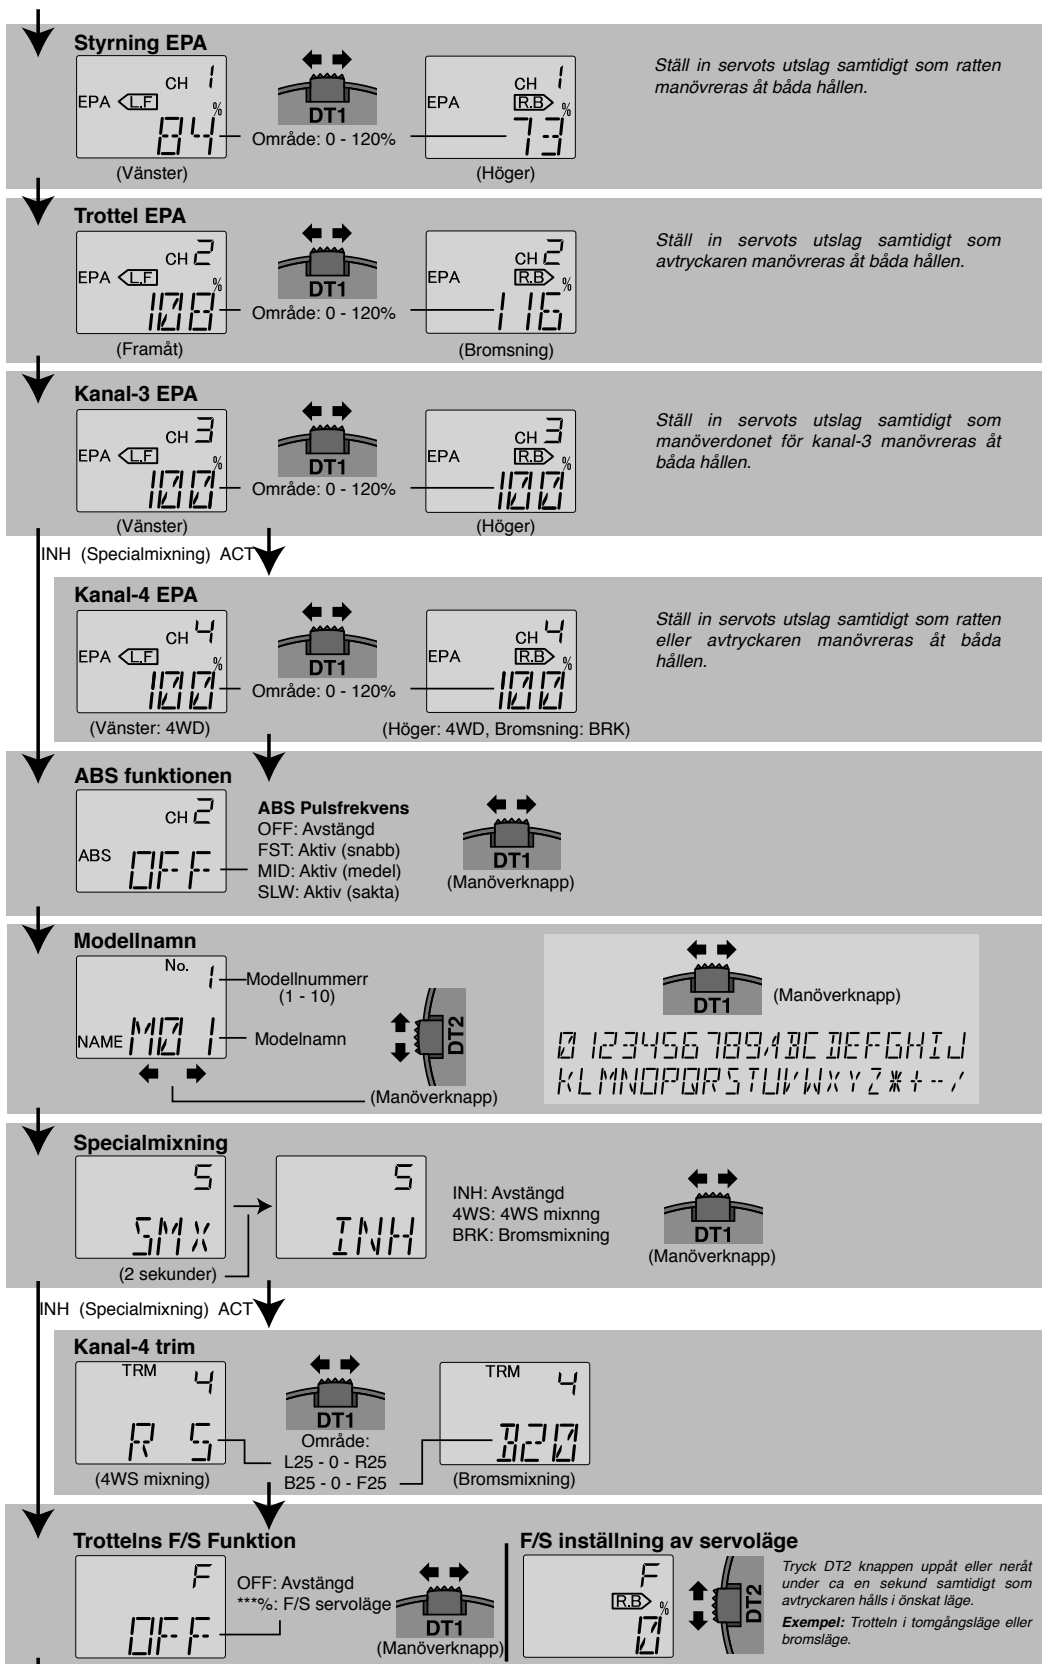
**Styrning EPA**

CH 1
EPA L.F
84 %
(Vänster)

DT1
Område: 0 - 120%

CH 1
EPA R.B
73 %
(Höger)

Ställ in servots utslag samtidigt som ratten manövreras åt båda hållen.

**Trottel EPA**

CH 2
EPA L.F
108 %
(Framåt)

DT1
Område: 0 - 120%

CH 2
EPA R.B
116 %
(Bromsning)

Ställ in servots utslag samtidigt som avtryckaren manövreras åt båda hållen.

**Kanal-3 EPA**

CH 3
EPA L.F
100 %
(Vänster)

DT1
Område: 0 - 120%

CH 3
EPA R.B
100 %
(Höger)

Ställ in servots utslag samtidigt som manöverdonet för kanal-3 manövreras åt båda hållen.

INH (Specialmixning) ACT

**Kanal-4 EPA**

CH 4
EPA L.F
100 %
(Vänster: 4WD)

DT1
Område: 0 - 120%

CH 4
EPA R.B
100 %
(Höger: 4WD, Bromsning: BRK)

Ställ in servots utslag samtidigt som ratten eller avtryckaren manövreras åt båda hållen.

**ABS funktionen**

CH 2
ABS OFF

**ABS Pulsfrekvens**
OFF: Avstängd
FST: Aktiv (snabb)
MID: Aktiv (medel)
SLW: Aktiv (sakta)

DT1
(Manöverknapp)

**Modellnamn**

No. 1 — Modellnummerr (1 - 10)
NAME MO 1 — Modelnamn

DT2
(Manöverknapp)

DT1 (Manöverknapp)

0 123456789ABC DEFGHIJ
KLMNOPQRSTUVWXYZ*+-/

**Specialmixning**

5
SMX
(2 sekunder)

5
INH

INH: Avstängd
4WS: 4WS mixnng
BRK: Bromsmixning

DT1
(Manöverknapp)

INH (Specialmixning) ACT

**Kanal-4 trim**

TRM 4
R 5
(4WS mixning)

DT1
Område:
L25 - 0 - R25
B25 - 0 - F25

TRM 4
B20
(Bromsmixning)

**Trottelns F/S Funktion**

F
OFF

OFF: Avstängd
***%: F/S servoläge

DT1
(Manöverknapp)

**F/S inställning av servoläge**

F
R.B %
0

DT2

Tryck DT2 knappen uppåt eller neråt under ca en sekund samtidigt som avtryckaren hålls i önskat läge.

**Exempel:** Trotteln i tomgångsläge eller bromsläge.